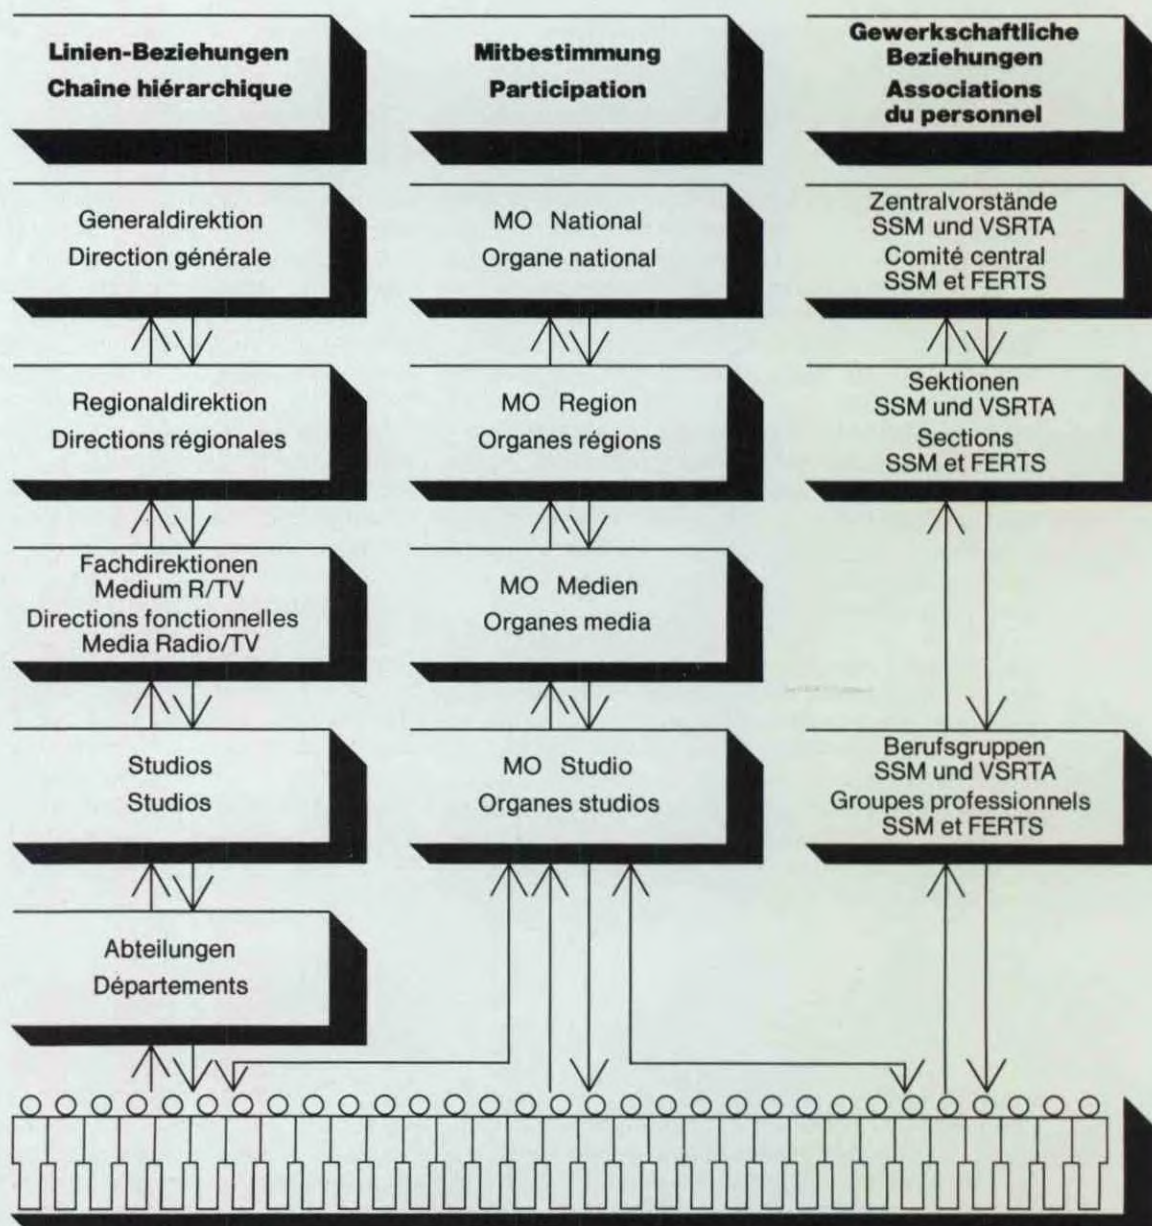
Linien-Beziehungen
Chaine hiérarchique

Generaldirektion
Direction générale

Regionaldirektion
Directions régionales

Fachdirektionen
Medium R/TV
Directions fonctionnelles
Media Radio/TV

Studios
Studios

Abteilungen
Départements

Mitbestimmung
Participation

MO National
Organe national

MO Region
Organes régions

MO Medien
Organes media

MO Studio
Organes studios

Gewerkschaftliche
Beziehungen
Associations
du personnel

Zentralvorstände
SSM und VSRTA
Comité central
SSM et FERTS

Sektionen
SSM und VSRTA
Sections
SSM et FERTS

Berufsgruppen
SSM und VSRTA
Groupes professionnels
SSM et FERTS